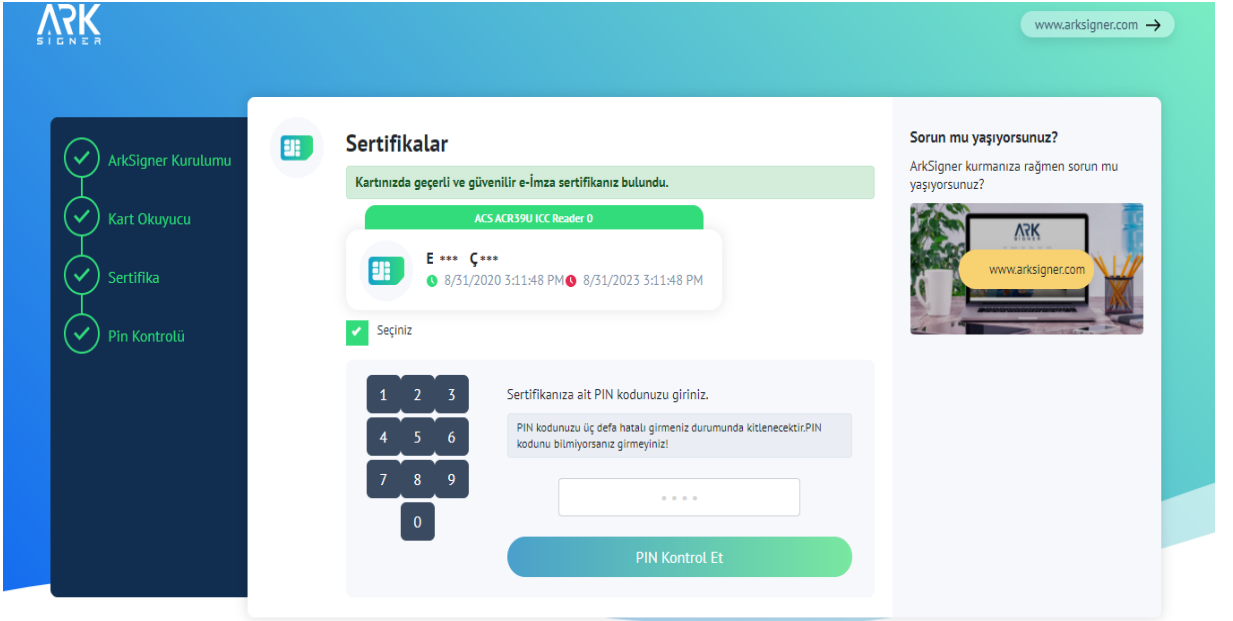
ARK SIGNER

www.arksigner.com →

ArkSigner Kurulumu

Kart Okuyucu

Sertifika

Pin Kontrolü

Sertifikalar

Kartınızda geçerli ve güvenilir e-İmza sertifikanız bulundu.

ACS ACR39U ICC Reader 0

E *** Ç***

8/31/2020 3:11:48 PM 8/31/2023 3:11:48 PM

Seçiniz

1 2 3
4 5 6
7 8 9
0

Sertifikanıza ait PIN kodunuzu giriniz.

PIN kodunuzu üç defa hatalı girmeniz durumunda kitlenecektir.PIN kodunu bilmiyorsanız girmeyiniz!

• • • •

PIN Kontrol Et

Sorun mu yaşıyorsunuz?

ArkSigner kurmanıza rağmen sorun mu yaşıyorsunuz?

ARK

www.arksigner.com